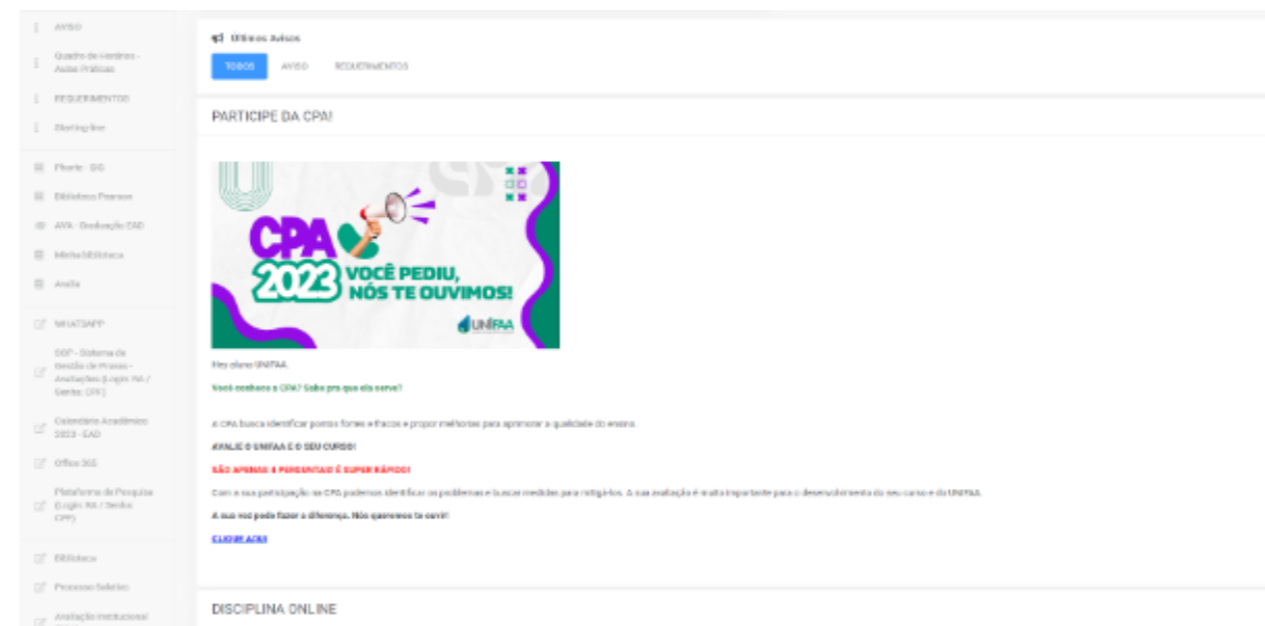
AVISO
Quadro de Horários - Aulas Práticas
REQUERIMENTOS
Starling-line
Phorte - SIG
Biblioteca Pearson
AVA - Graduação EAD
Minha Biblioteca
Avalia
WHATSAPP
SGP - Sistema de Gestão de Provas - Avaliações (Login: RA / Senha: CPF)
Calendário Acadêmico 2023 - EAD
Office 365
Plataforma de Pesquisa (Login: RA / Senha: CPF)
Biblioteca
Processo Seletivo
Avaliação Institucional

Últimos Avisos
TODOS AVISO REQUERIMENTOS

PARTICIPE DA CPA!

CPA 2023 VOCÊ PEDIU, NÓS TE OUVIMOS!
UNIFAA

Olá aluno UNIFAA,
Você conhece a CPA? Sabe pra que ela serve?
A CPA busca identificar pontos fortes e fracos e propor melhorias para aprimorar a qualidade do ensino.
AVALIE O UNIFAA E O SEU CURSO!
SÃO APENAS 4 PERGUNTAS! É SUPER RÁPIDO!
Com a sua participação na CPA podemos identificar os problemas e buscar medidas para mitigá-los. A sua avaliação é muito importante para o desenvolvimento do seu curso e do UNIFAA.
A sua voz pode fazer a diferença. Nós queremos te ouvir!
CLIQUE AQUI

DISCIPLINA ONLINE